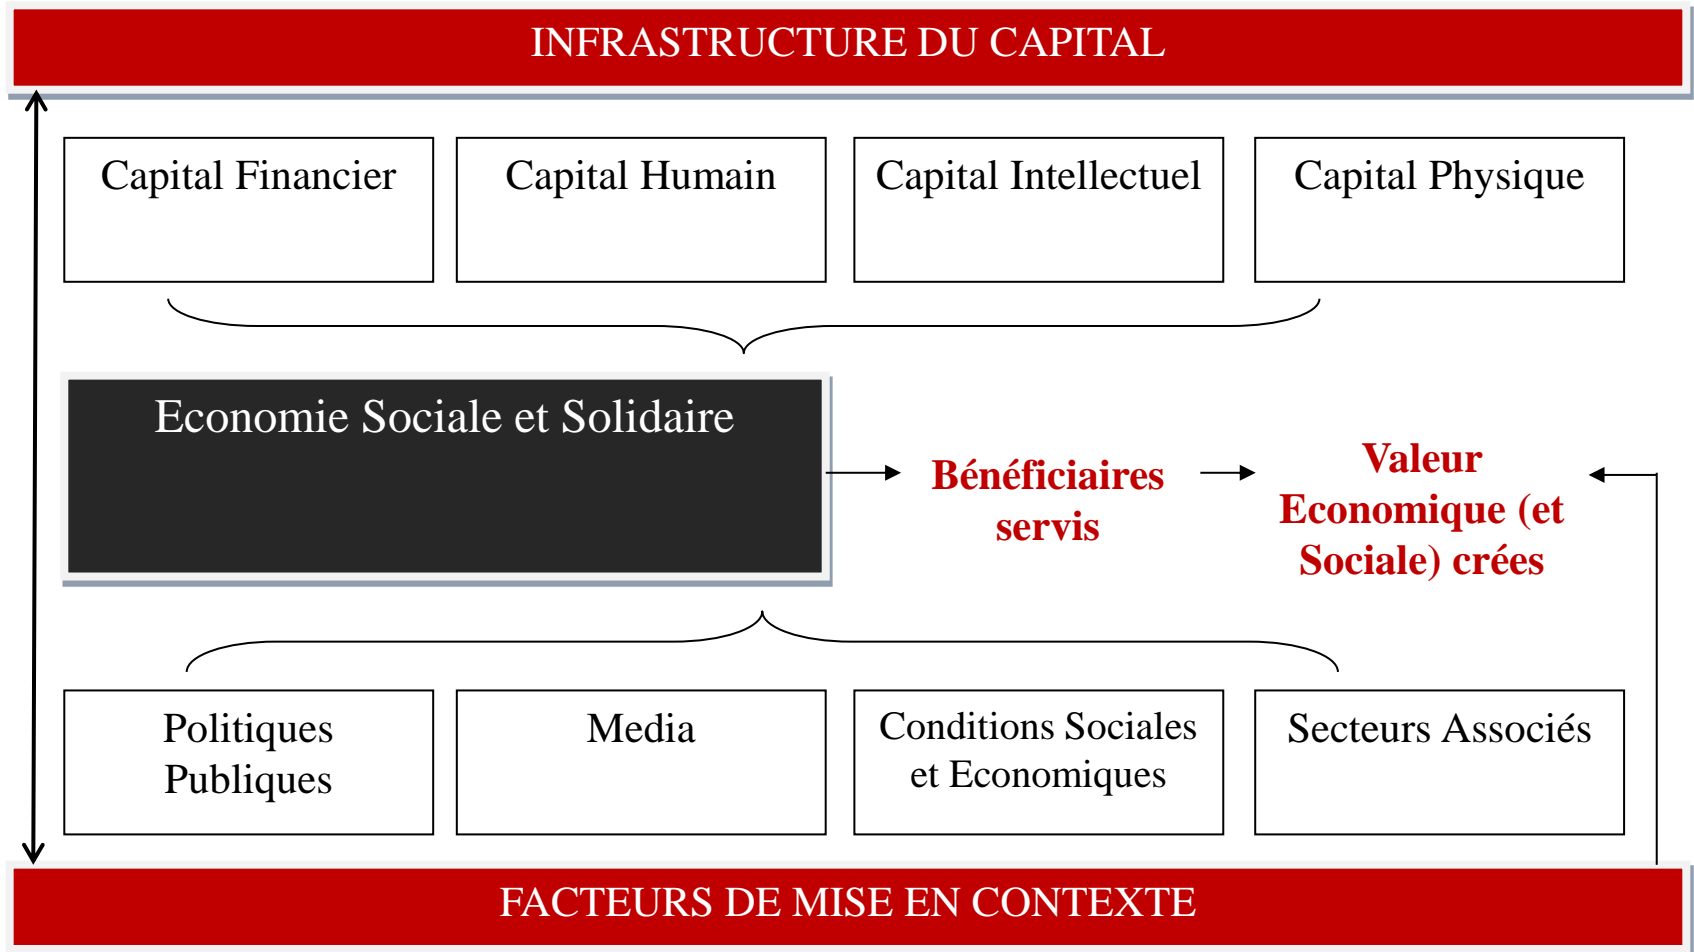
INFRASTRUCTURE DU CAPITAL

Capital Financier

Capital Humain

Capital Intellectuel

Capital Physique

Economie Sociale et Solidaire

Bénéficiaires servis

Valeur Economique (et Sociale) crées

Politiques Publiques

Media

Conditions Sociales et Economiques

Secteurs Associés

FACTEURS DE MISE EN CONTEXTE